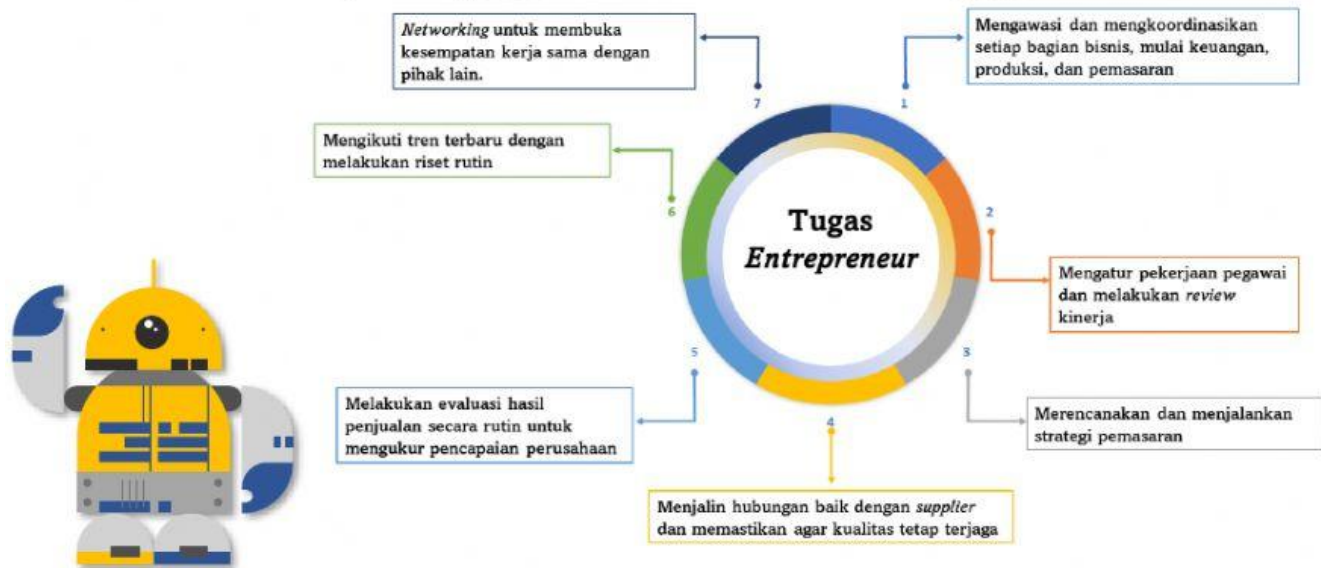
Tugas *Entrepreneur*

1
Mengawasi dan mengkoordinasikan setiap bagian bisnis, mulai keuangan, produksi, dan pemasaran

2
Mengatur pekerjaan pegawai dan melakukan *review* kinerja

3
Merencanakan dan menjalankan strategi pemasaran

4
Menjalin hubungan baik dengan *supplier* dan memastikan agar kualitas tetap terjaga

5
Melakukan evaluasi hasil penjualan secara rutin untuk mengukur pencapaian perusahaan

6
Mengikuti tren terbaru dengan melakukan riset rutin

7
*Networking* untuk membuka kesempatan kerja sama dengan pihak lain.